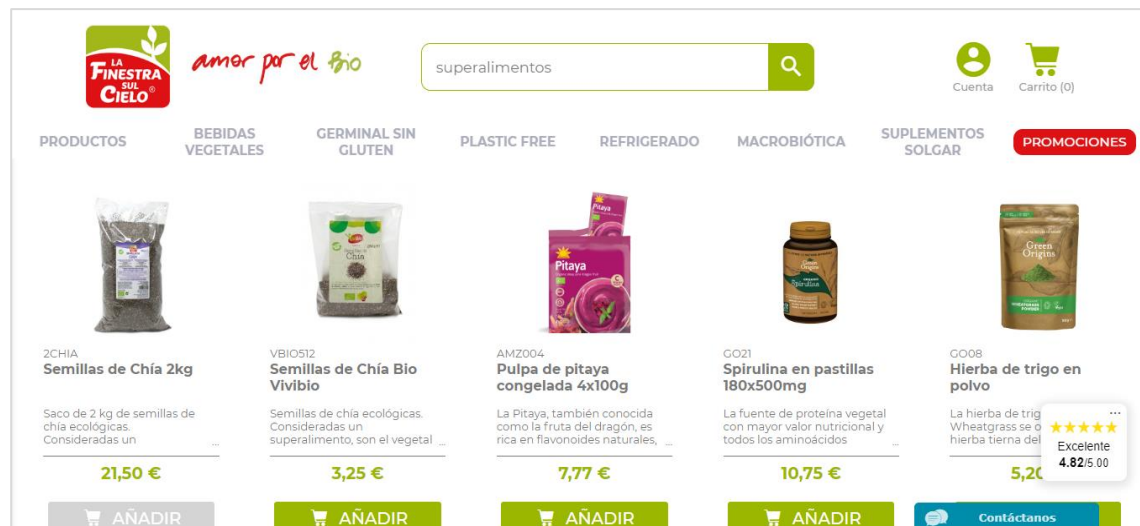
LA FINESTRA SUL CIELO ®

amor por el Bio

superalimentos

Cuenta

Carrito (0)

PRODUCTOS
BEBIDAS VEGETALES
GERMINAL SIN GLUTEN
PLASTIC FREE
REFRIGERADO
MACROBIÓTICA
SUPLEMENTOS SOLGAR
PROMOCIONES

Pitaya

Green Origins

2CHIA
Semillas de Chía 2kg
Saco de 2 kg de semillas de chía ecológicas. Consideradas un ...
21,50 €
AÑADIR

VBIO512
Semillas de Chía Bio Vivibio
Semillas de chía ecológicas. Consideradas un superalimento, son el vegetal ...
3,25 €
AÑADIR

AMZ004
Pulpa de pitaya congelada 4x100g
La Pitaya, también conocida como la fruta del dragón, es rica en flavonoides naturales, ...
7,77 €
AÑADIR

GO21
Spirulina en pastillas 180x500mg
La fuente de proteína vegetal con mayor valor nutricional y todos los aminoácidos ...
10,75 €
AÑADIR

GO08
Hierba de trigo en polvo
La hierba de trig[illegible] Wheatgrass se o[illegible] hierba tierna del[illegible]
5,20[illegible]

★★★★★
Excelente
4.82/5.00

Contáctanos